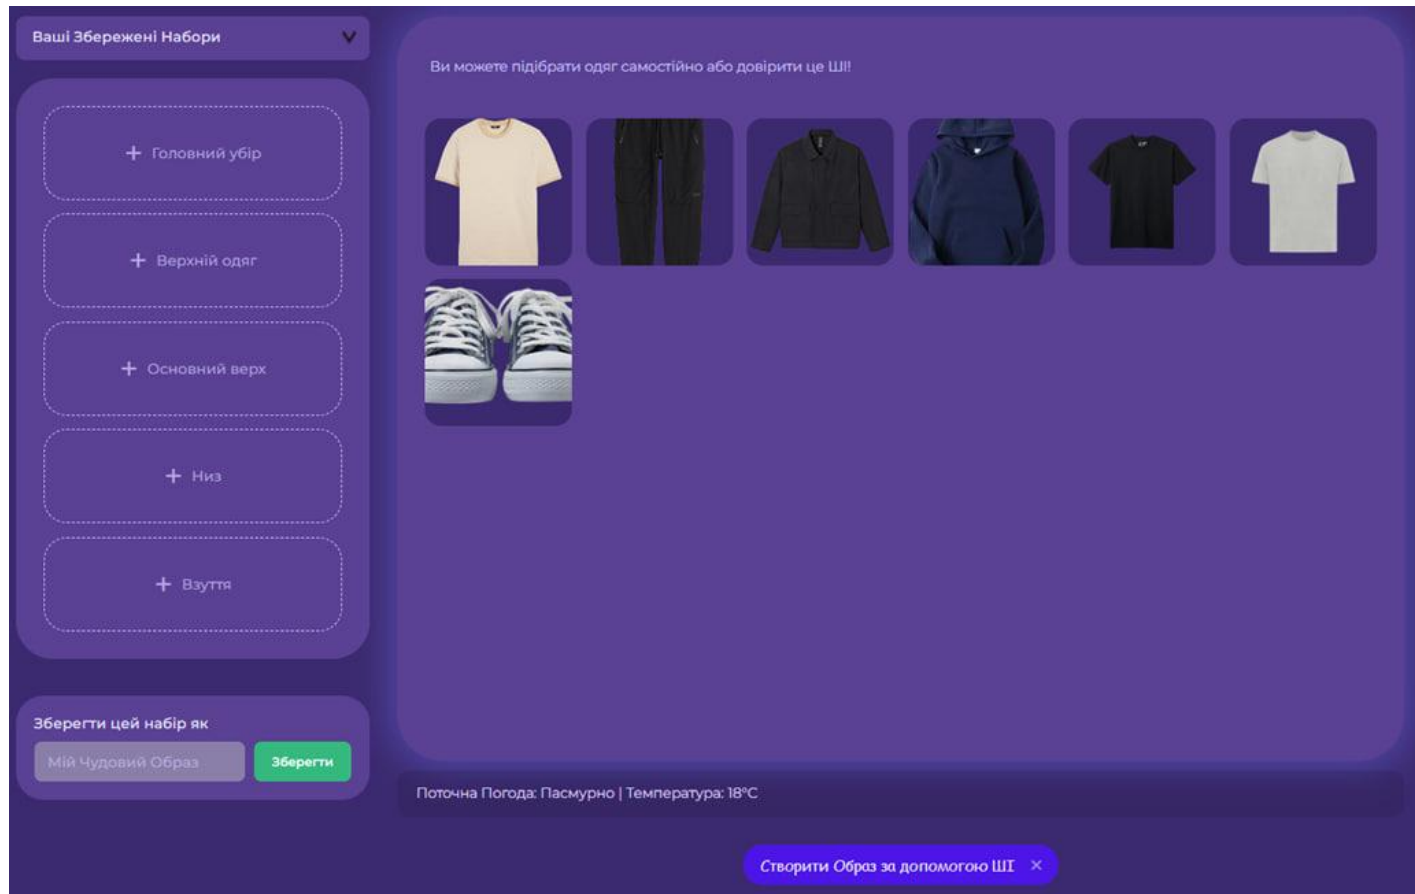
Ваші Збережені Набори

+ Головний убір

+ Верхній одяг

+ Основний верх

+ Низ

+ Взуття

Зберегти цей набір як

Мій Чудовий Образ

Зберегти

Ви можете підібрати одяг самостійно або довірити це ШІ!

Поточна Погода: Пасмурно | Температура: 18°C

Створити Образ за допомогою ШІ ×